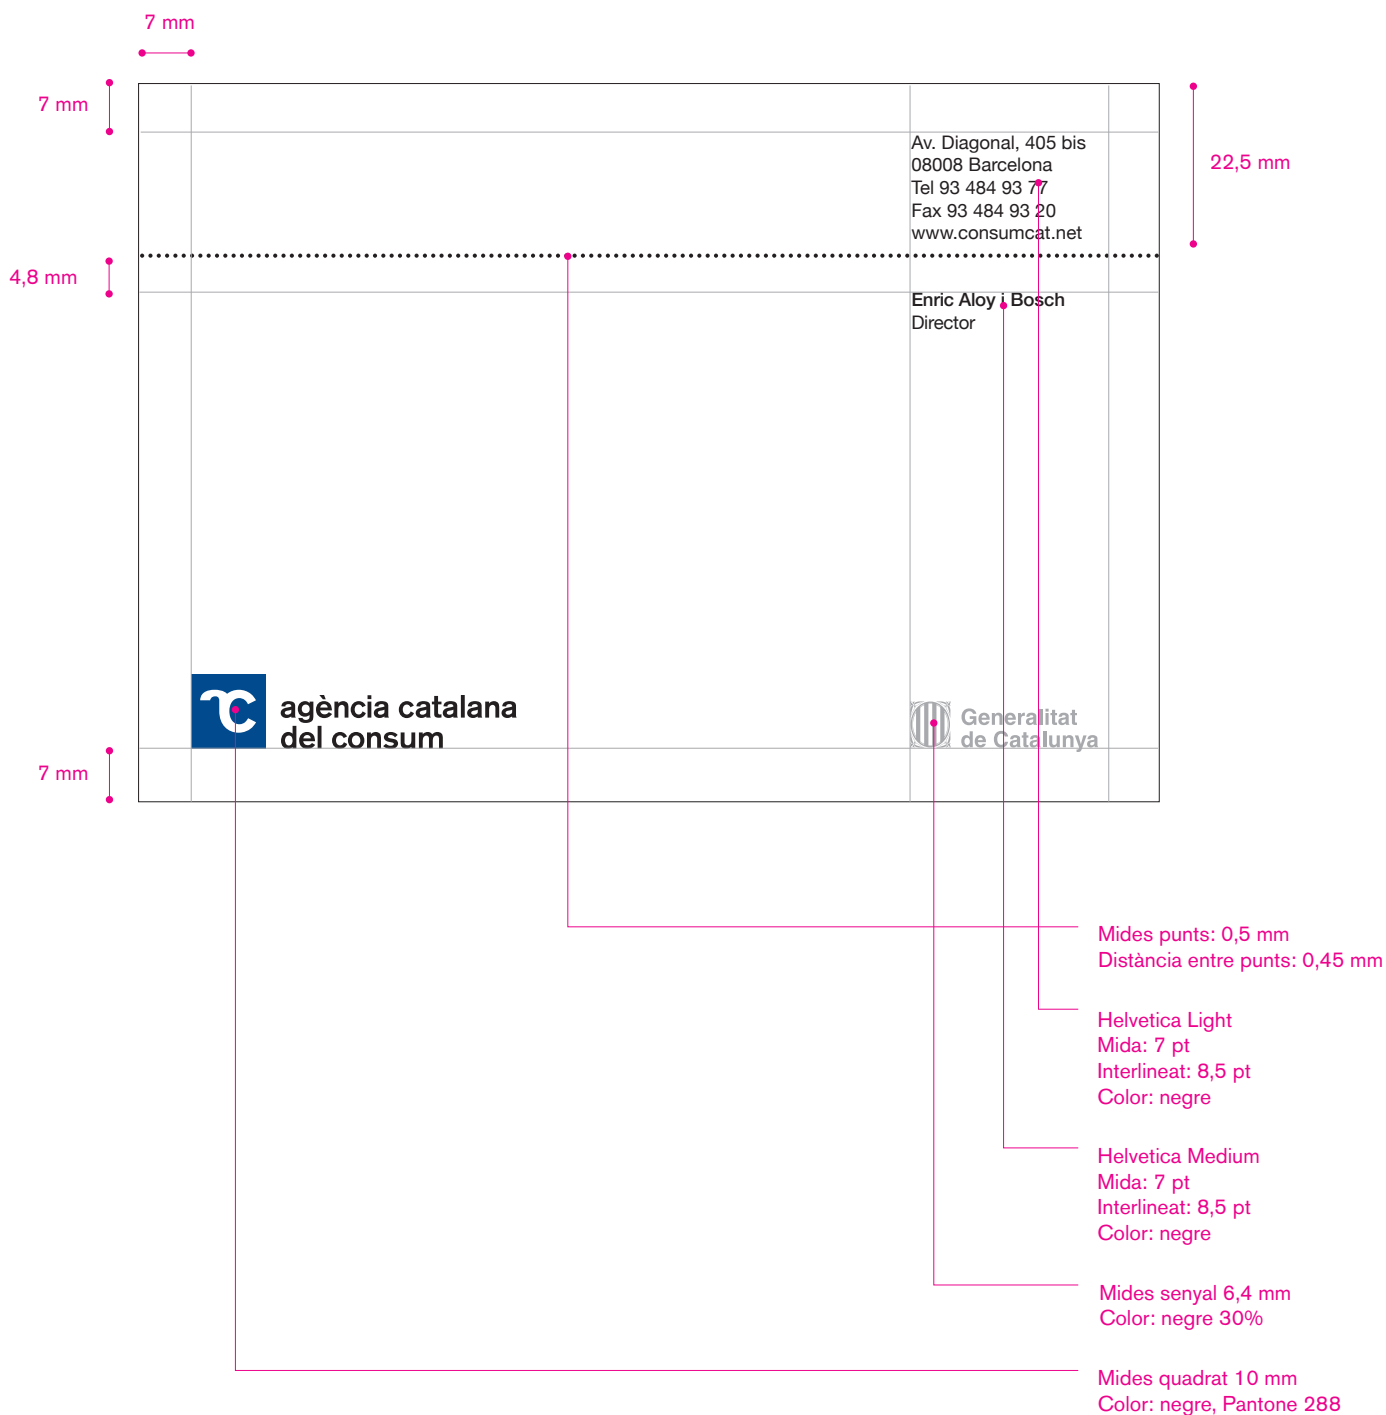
7 mm

7 mm

Av. Diagonal, 405 bis
08008 Barcelona
Tel 93 484 93 77
Fax 93 484 93 20
www.consumcat.net

22,5 mm

4,8 mm

Enric Aloy i Bosch
Director

agència catalana
del consum

Generalitat
de Catalunya

7 mm

Mides punts: 0,5 mm
Distància entre punts: 0,45 mm

Helvetica Light
Mida: 7 pt
Interlineat: 8,5 pt
Color: negre

Helvetica Medium
Mida: 7 pt
Interlineat: 8,5 pt
Color: negre

Mides senyal 6,4 mm
Color: negre 30%

Mides quadrat 10 mm
Color: negre, Pantone 288